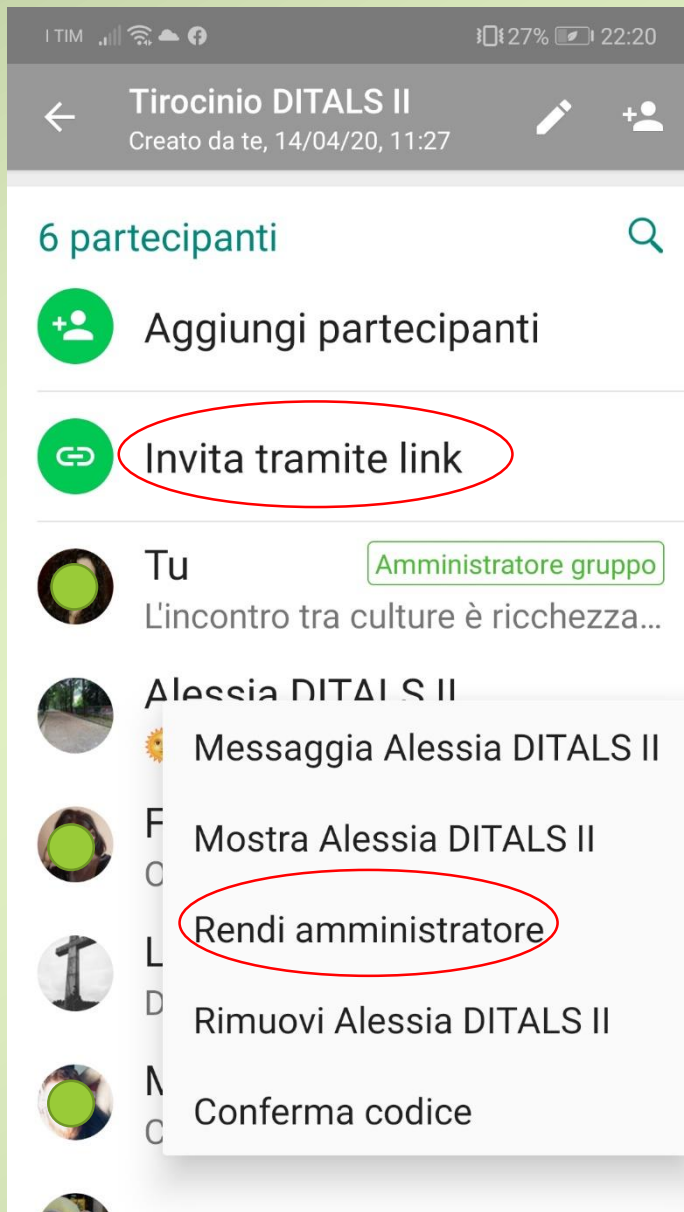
I TIM 27% 22:20

Tirocinio DITALS II
Creato da te, 14/04/20, 11:27

6 partecipanti

Aggiungi partecipanti

Invita tramite link

Tu
Amministratore gruppo
L'incontro tra culture è ricchezza...

Alessia DITALS II

Messaggia Alessia DITALS II

Mostra Alessia DITALS II

Rendi amministratore

Rimuovi Alessia DITALS II

Conferma codice